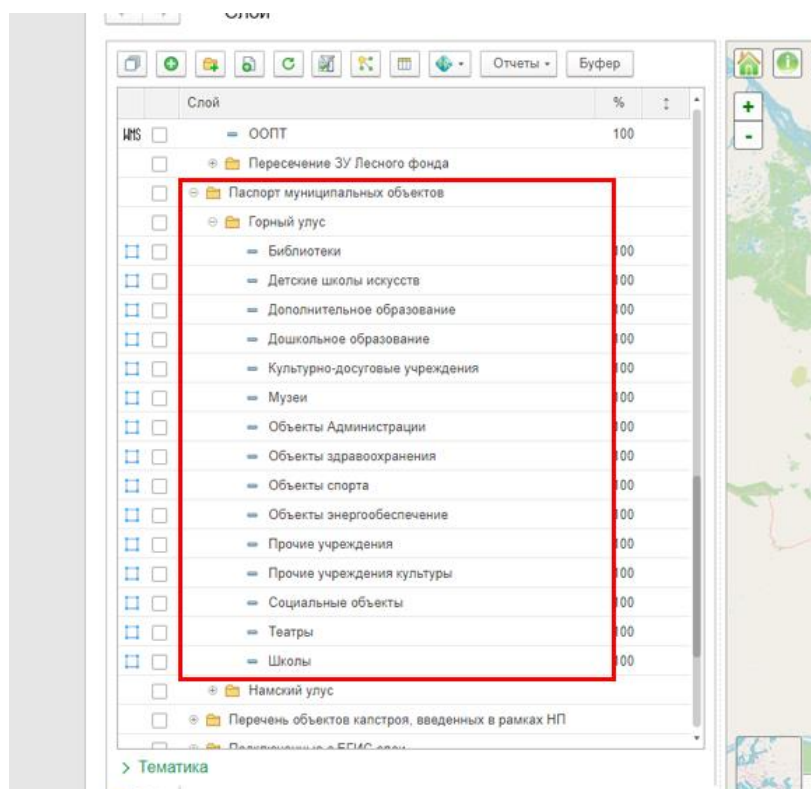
Слои

Отчеты ▾ Буфер

| | | Слой | % | |
|---|---|---|---|---|
| WMS | | ООПТ | 100 | |
| | | Пересечение ЗУ Лесного фонда | | |
| | | Паспорт муниципальных объектов | | |
| | | Горный улус | | |
| | | Библиотеки | 100 | |
| | | Детские школы искусств | 100 | |
| | | Дополнительное образование | 100 | |
| | | Дошкольное образование | 100 | |
| | | Культурно-досуговые учреждения | 100 | |
| | | Музеи | 100 | |
| | | Объекты Администрации | 100 | |
| | | Объекты здравоохранения | 100 | |
| | | Объекты спорта | 100 | |
| | | Объекты энергообеспечение | 100 | |
| | | Прочие учреждения | 100 | |
| | | Прочие учреждения культуры | 100 | |
| | | Социальные объекты | 100 | |
| | | Театры | 100 | |
| | | Школы | 100 | |
| | | Намский улус | | |
| | | Перечень объектов капстроя, введенных в рамках НП | | |
| | | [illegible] | | |

> Тематика

+
-